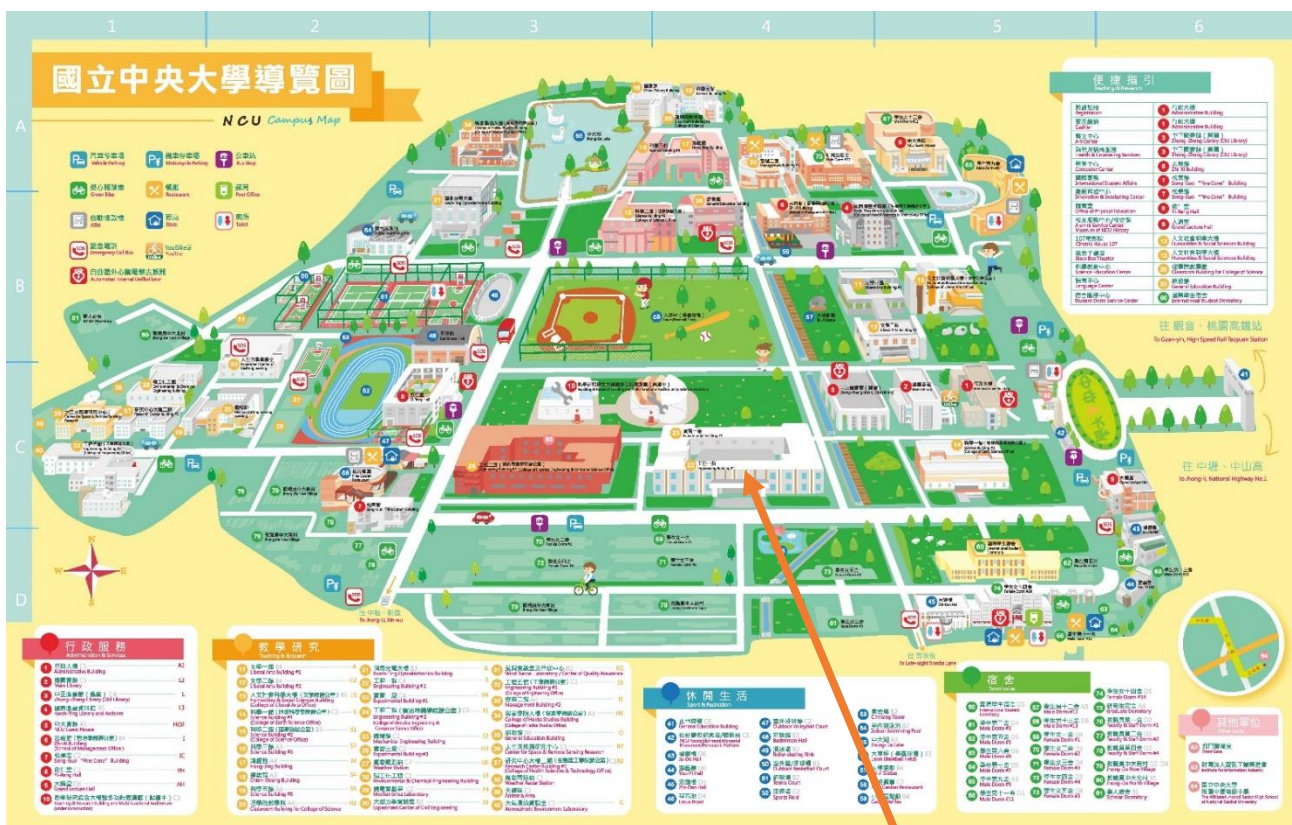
1 2 3 4 5 6

A

B

C

D

國立中央大學導覽圖

NCU Campus Map

汽車停車場 Vehicle Parking
機車停車場 Motorcycle Parking
公車站 Bus Stop
愛心腳踏車 Green Bike
餐廳 Restaurant
郵局 Post Office
自動提款機 ATM
書店 Bookstore
廁所 Toilet
緊急電話 Emergency Call Box
YouBike
自動體外心臟電擊去顫器 Automated External Defibrillator

便捷指引 Teaching & Research

往 觀音、桃園高鐵站 To Guan-yin, High Speed Rail Taoyuan Station

往 中壢、中山高 To Jhong-li, National Highway No.1

往 中壢、新屋 To Jhong-li, Sin-wu

行政服務 Administrative Services

教學研究 Teaching & Research

休閒生活 Sports & Recreation

宿舍 Dormitories

其他單位

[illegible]